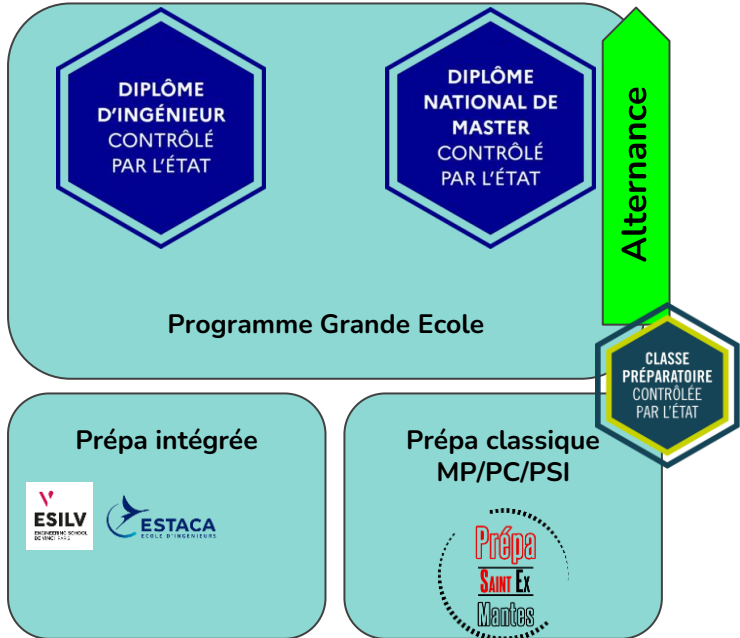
DIPLÔME D'INGÉNIEUR CONTRÔLÉ PAR L'ÉTAT

DIPLÔME NATIONAL DE MASTER CONTRÔLÉ PAR L'ÉTAT

Alternance

Programme Grande Ecole

CLASSE PRÉPARATOIRE CONTRÔLÉE PAR L'ÉTAT

Prépa intégrée

ESILV ENGINEERING SCHOOL DE VINCI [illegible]

ESTACA ECOLE D'INGENIEURS

Prépa classique MP/PC/PSI

Prépa Saint Ex Mantes